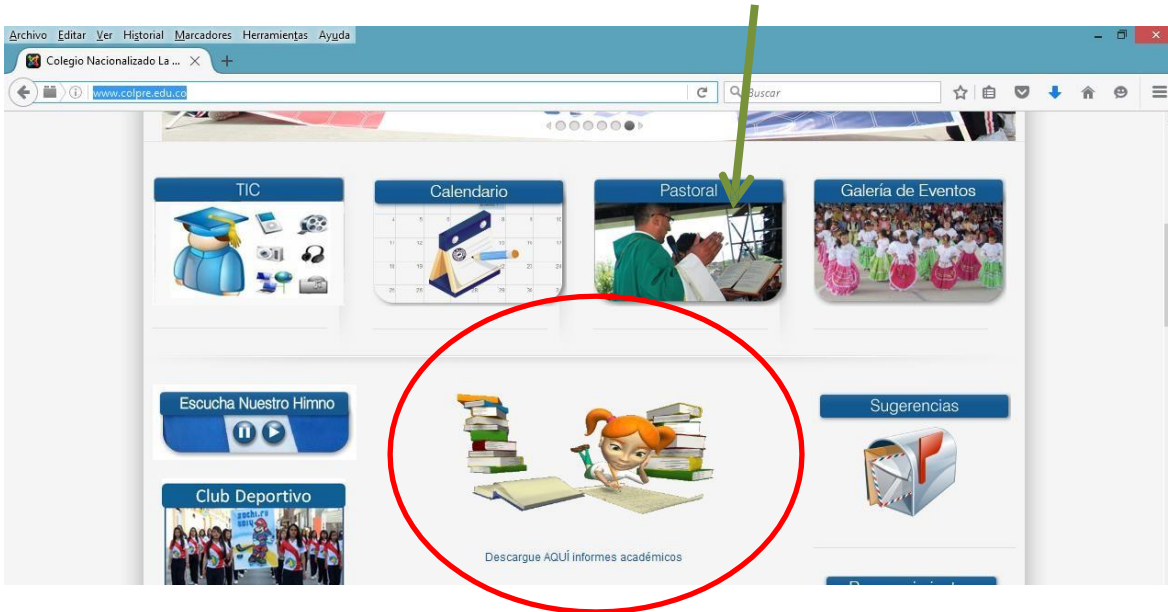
Archivo Editar Ver Historial Marcadores Herramientas Ayuda

Colegio Nacionalizado La ...

www.colpre.edu.co

Buscar

TIC

Calendario

Pastoral

Galería de Eventos

Escucha Nuestro Himno

Sugerencias

Club Deportivo

Descargue AQUÍ informes académicos

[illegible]